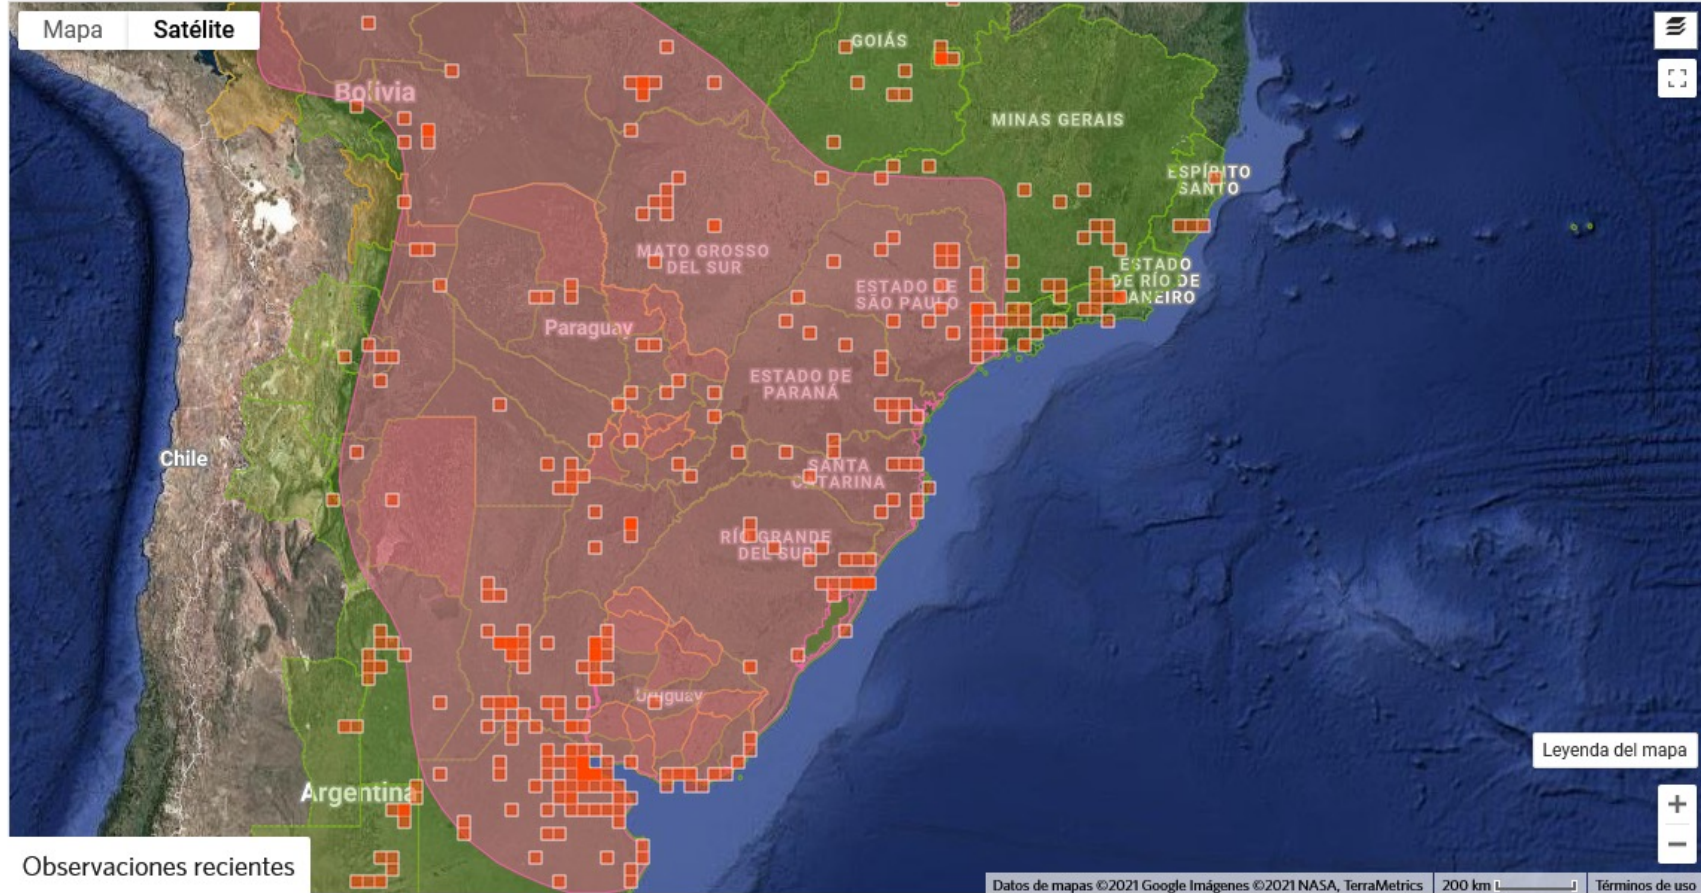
Mapa
Satélite
GOIÁS
Bolivia
MINAS GERAIS
ESPÍRITO SANTO
MATO GROSSO DEL SUR
ESTADO DE SÃO PAULO
ESTADO DE RÍO DE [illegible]ANEIRO
Paraguay
ESTADO DE PARANÁ
Chile
SANTA CATARINA
RÍO GRANDE DEL SUR
Uruguay
Argentina
Leyenda del mapa
+
−
Observaciones recientes
Datos de mapas ©2021 Google Imágenes ©2021 NASA, TerraMetrics
200 km
Términos de uso